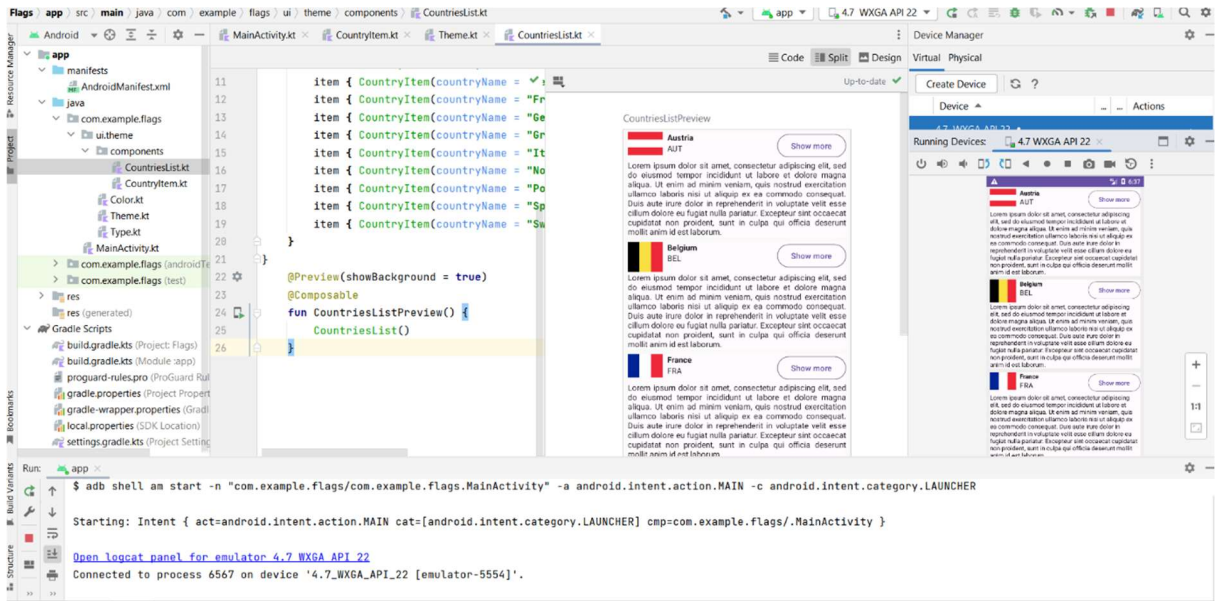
Flags | app | src | main | java | com | example | flags | ui | theme | components | CountriesList.kt

app ▾ | 4.7 WXGA API 22 ▾

Android ▾

MainActivity.kt | CountryItem.kt | Theme.kt | CountriesList.kt

Code | Split | Design

Device Manager

Virtual | Physical

Create Device | ?

Device ▲ | ... | Actions

Running Devices: 4.7 WXGA API 22

Resource Manager | Project | Bookmarks | Build Variants | Structure

app
manifests
AndroidManifest.xml
java
com.example.flags
ui.theme
components
CountriesList.kt
CountryItem.kt
Color.kt
Theme.kt
Type.kt
MainActivity.kt
com.example.flags (androidTe
com.example.flags (test)
res
res (generated)
Gradle Scripts
build.gradle.kts (Project: Flags)
build.gradle.kts (Module :app)
proguard-rules.pro (ProGuard Rul
gradle.properties (Project Propert
gradle-wrapper.properties (Gradl
local.properties (SDK Location)
settings.gradle.kts (Project Setting

11 item { CountryItem(countryName =
12 item { CountryItem(countryName = "Fr
13 item { CountryItem(countryName = "Ge
14 item { CountryItem(countryName = "Gr
15 item { CountryItem(countryName = "It
16 item { CountryItem(countryName = "No
17 item { CountryItem(countryName = "Po
18 item { CountryItem(countryName = "Sp
19 item { CountryItem(countryName = "Sw
20 }
21 }
22 @Preview(showBackground = true)
23 @Composable
24 fun CountriesListPreview() {
25 CountriesList()
26 }

Up-to-date

CountriesListPreview

Austria
AUT
Show more
Lorem ipsum dolor sit amet, consectetur adipiscing elit, sed do eiusmod tempor incididunt ut labore et dolore magna aliqua. Ut enim ad minim veniam, quis nostrud exercitation ullamco laboris nisi ut aliquip ex ea commodo consequat. Duis aute irure dolor in reprehenderit in voluptate velit esse cillum dolore eu fugiat nulla pariatur. Excepteur sint occaecat cupidatat non proident, sunt in culpa qui officia deserunt mollit anim id est laborum.

Belgium
BEL
Show more
Lorem ipsum dolor sit amet, consectetur adipiscing elit, sed do eiusmod tempor incididunt ut labore et dolore magna aliqua. Ut enim ad minim veniam, quis nostrud exercitation ullamco laboris nisi ut aliquip ex ea commodo consequat. Duis aute irure dolor in reprehenderit in voluptate velit esse cillum dolore eu fugiat nulla pariatur. Excepteur sint occaecat cupidatat non proident, sunt in culpa qui officia deserunt mollit anim id est laborum.

France
FRA
Show more
Lorem ipsum dolor sit amet, consectetur adipiscing elit, sed do eiusmod tempor incididunt ut labore et dolore magna aliqua. Ut enim ad minim veniam, quis nostrud exercitation ullamco laboris nisi ut aliquip ex ea commodo consequat. Duis aute irure dolor in reprehenderit in voluptate velit esse cillum dolore eu fugiat nulla pariatur. Excepteur sint occaecat cupidatat non proident, sunt in culpa qui officia deserunt mollit anim id est laborum.

6:37

Austria
AUT
Show more
Lorem ipsum dolor sit amet, consectetur adipiscing elit, sed do eiusmod tempor incididunt ut labore et dolore magna aliqua. Ut enim ad minim veniam, quis nostrud exercitation ullamco laboris nisi ut aliquip ex ea commodo consequat. Duis aute irure dolor in reprehenderit in voluptate velit esse cillum dolore eu fugiat nulla pariatur. Excepteur sint occaecat cupidatat non proident, sunt in culpa qui officia deserunt mollit anim id est laborum.

Belgium
BEL
Show more
Lorem ipsum dolor sit amet, consectetur adipiscing elit, sed do eiusmod tempor incididunt ut labore et dolore magna aliqua. Ut enim ad minim veniam, quis nostrud exercitation ullamco laboris nisi ut aliquip ex ea commodo consequat. Duis aute irure dolor in reprehenderit in voluptate velit esse cillum dolore eu fugiat nulla pariatur. Excepteur sint occaecat cupidatat non proident, sunt in culpa qui officia deserunt mollit anim id est laborum.

France
FRA
Show more
Lorem ipsum dolor sit amet, consectetur adipiscing elit, sed do eiusmod tempor incididunt ut labore et dolore magna aliqua. Ut enim ad minim veniam, quis nostrud exercitation ullamco laboris nisi ut aliquip ex ea commodo consequat. Duis aute irure dolor in reprehenderit in voluptate velit esse cillum dolore eu fugiat nulla pariatur. Excepteur sint occaecat cupidatat non proident, sunt in culpa qui officia deserunt

1:1

Run: app

$ adb shell am start -n "com.example.flags/com.example.flags.MainActivity" -a android.intent.action.MAIN -c android.intent.category.LAUNCHER

Starting: Intent { act=android.intent.action.MAIN cat=[android.intent.category.LAUNCHER] cmp=com.example.flags/.MainActivity }

Open logcat panel for emulator 4.7 WXGA API 22
Connected to process 6567 on device '4.7_WXGA_API_22 [emulator-5554]'.